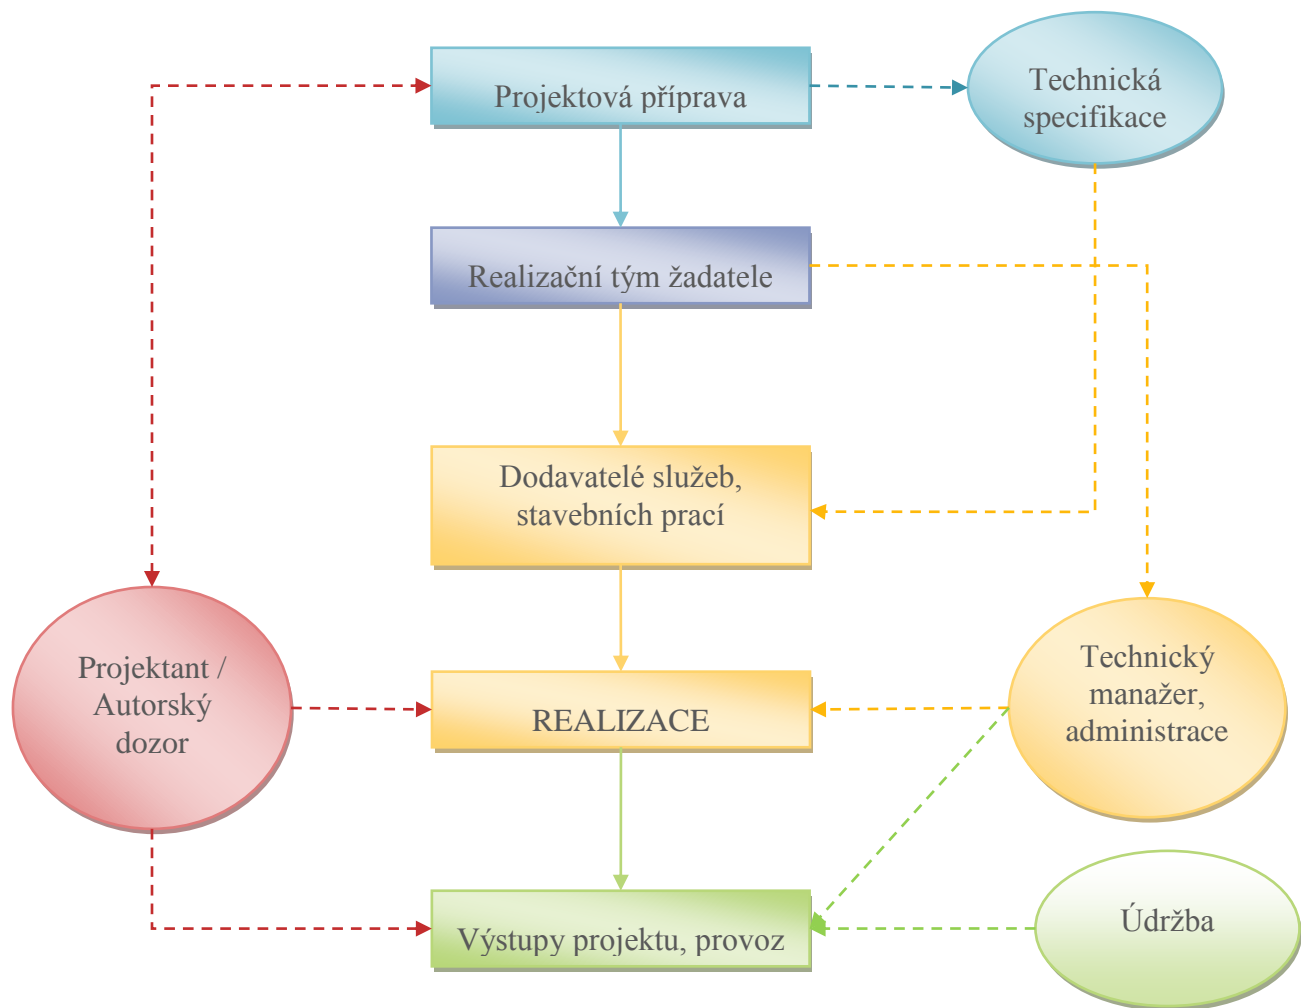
Projektová příprava

Technická specifikace

Realizační tým žadatele

Dodavatelé služeb, stavebních prací

Projektant / Autorský dozor

REALIZACE

Technický manažer, administrace

Výstupy projektu, provoz

Údržba